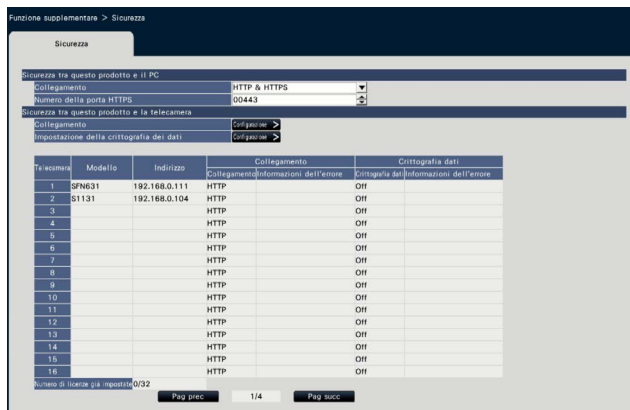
Funzione supplementare > Sicurezza

Sicurezza

Sicurezza tra questo prodotto e il PC

Collegamento HTTP & HTTPS

Numero della porta HTTPS 00443

Sicurezza tra questo prodotto e la telecamera

Collegamento Configurazione >

Impostazione della crittografia dei dati Configurazione >

| Telecamera | Modello | Indirizzo | Collegamento: Collegamento | Collegamento: Informazioni dell'errore | Crittografia dati: Crittografia dati | Crittografia dati: Informazioni dell'errore |
|---|---|---|---|---|---|---|
| 1 | SFN631 | 192.168.0.111 | HTTP | | Off | |
| 2 | S1131 | 192.168.0.104 | HTTP | | Off | |
| 3 | | | HTTP | | Off | |
| 4 | | | HTTP | | Off | |
| 5 | | | HTTP | | Off | |
| 6 | | | HTTP | | Off | |
| 7 | | | HTTP | | Off | |
| 8 | | | HTTP | | Off | |
| 9 | | | HTTP | | Off | |
| 10 | | | HTTP | | Off | |
| 11 | | | HTTP | | Off | |
| 12 | | | HTTP | | Off | |
| 13 | | | HTTP | | Off | |
| 14 | | | HTTP | | Off | |
| 15 | | | HTTP | | Off | |
| 16 | | | HTTP | | Off | |

Numero di licenze già impostate 0/32

Pag prec 1/4 Pag succ